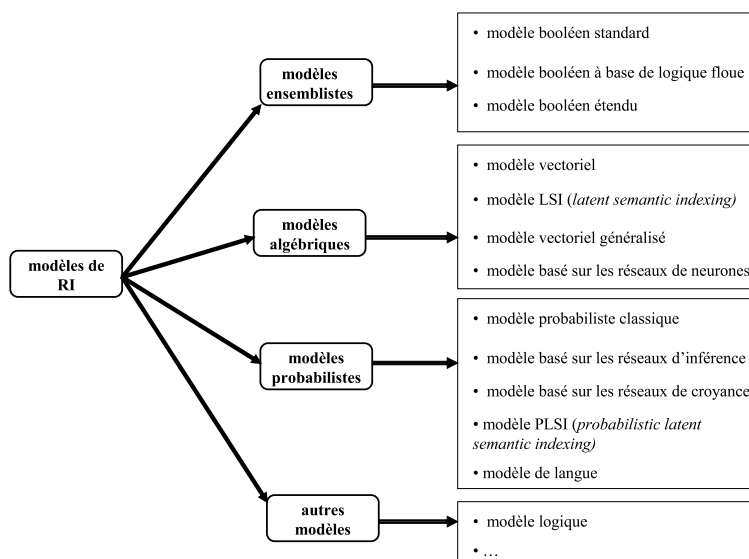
modèles de RI

modèles ensemblistes

• modèle booléen standard

• modèle booléen à base de logique floue

• modèle booléen étendu

modèles algébriques

• modèle vectoriel

• modèle LSI (*latent semantic indexing)*

• modèle vectoriel généralisé

• modèle basé sur les réseaux de neurones

modèles probabilistes

• modèle probabiliste classique

• modèle basé sur les réseaux d'inférence

• modèle basé sur les réseaux de croyance

• modèle PLSI (*probabilistic latent semantic indexing)*

• modèle de langue

autres modèles

• modèle logique

• …